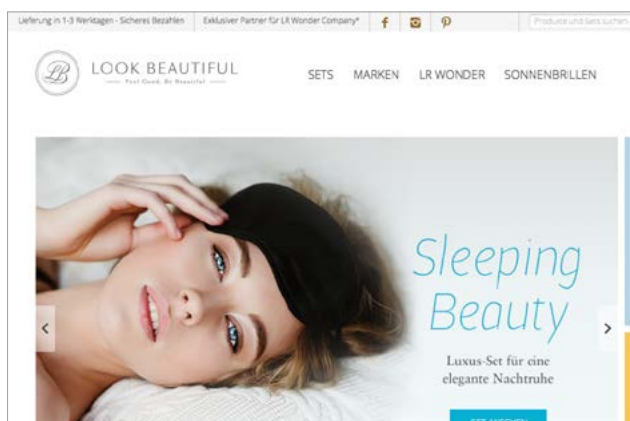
Lieferung in 1-3 Werktagen - Sicheres Bezahlen | Exklusiver Partner für LR Wonder Company*

Produkte und Sets suchen

LB LOOK BEAUTIFUL
Feel Good, Be Beautiful

SETS MARKEN LR WONDER SONNENBRILLEN

Sleeping Beauty

Luxus-Set für eine elegante Nachtruhe

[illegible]